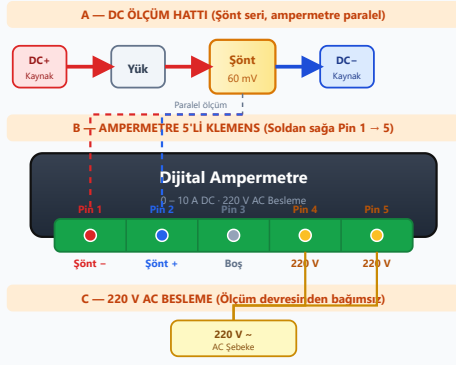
A — DC ÖLÇÜM HATTI (Şönt seri, ampermetre paralel)

DC+
Kaynak

Yük

Şönt
60 mV

DC−
Kaynak

Paralel ölçüm

B — AMPERMETRE 5'Lİ KLEMENS (Soldan sağa Pin 1 → 5)

Dijital Ampermetre
0 – 10 A DC · 220 V AC Besleme

Pin 1
Pin 2
Pin 3
Pin 4
Pin 5

Şönt −
Şönt +
Boş
220 V
220 V

C — 220 V AC BESLEME (Ölçüm devresinden bağımsız)

220 V ~
AC Şebeke